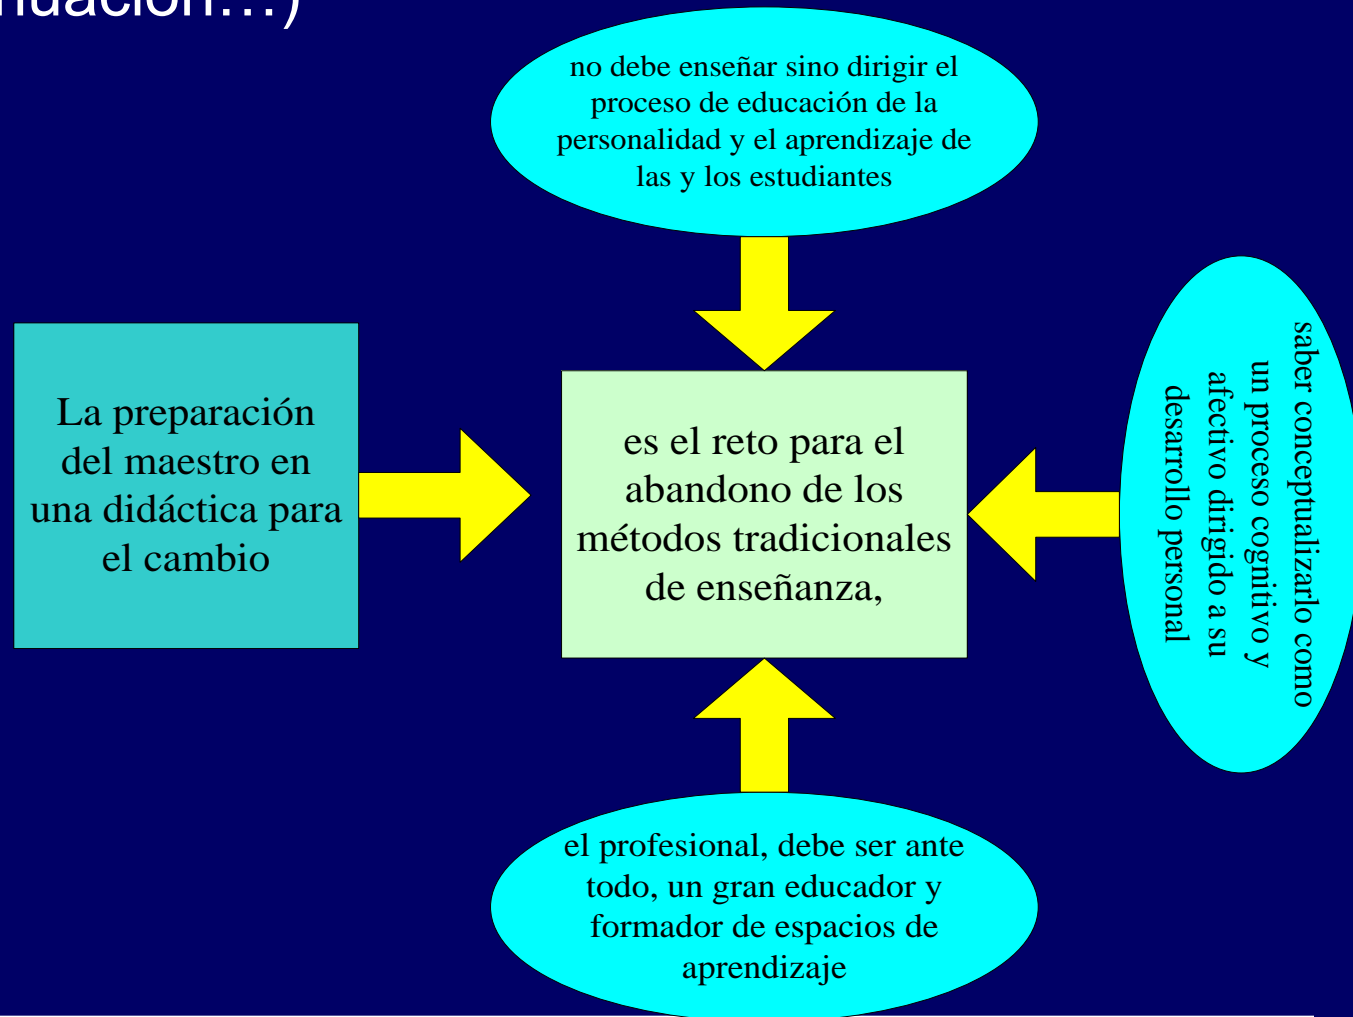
nuación…)

no debe enseñar sino dirigir el proceso de educación de la personalidad y el aprendizaje de las y los estudiantes

La preparación del maestro en una didáctica para el cambio

es el reto para el abandono de los métodos tradicionales de enseñanza,

saber conceptualizarlo como un proceso cognitivo y afectivo dirigido a su desarrollo personal

el profesional, debe ser ante todo, un gran educador y formador de espacios de aprendizaje